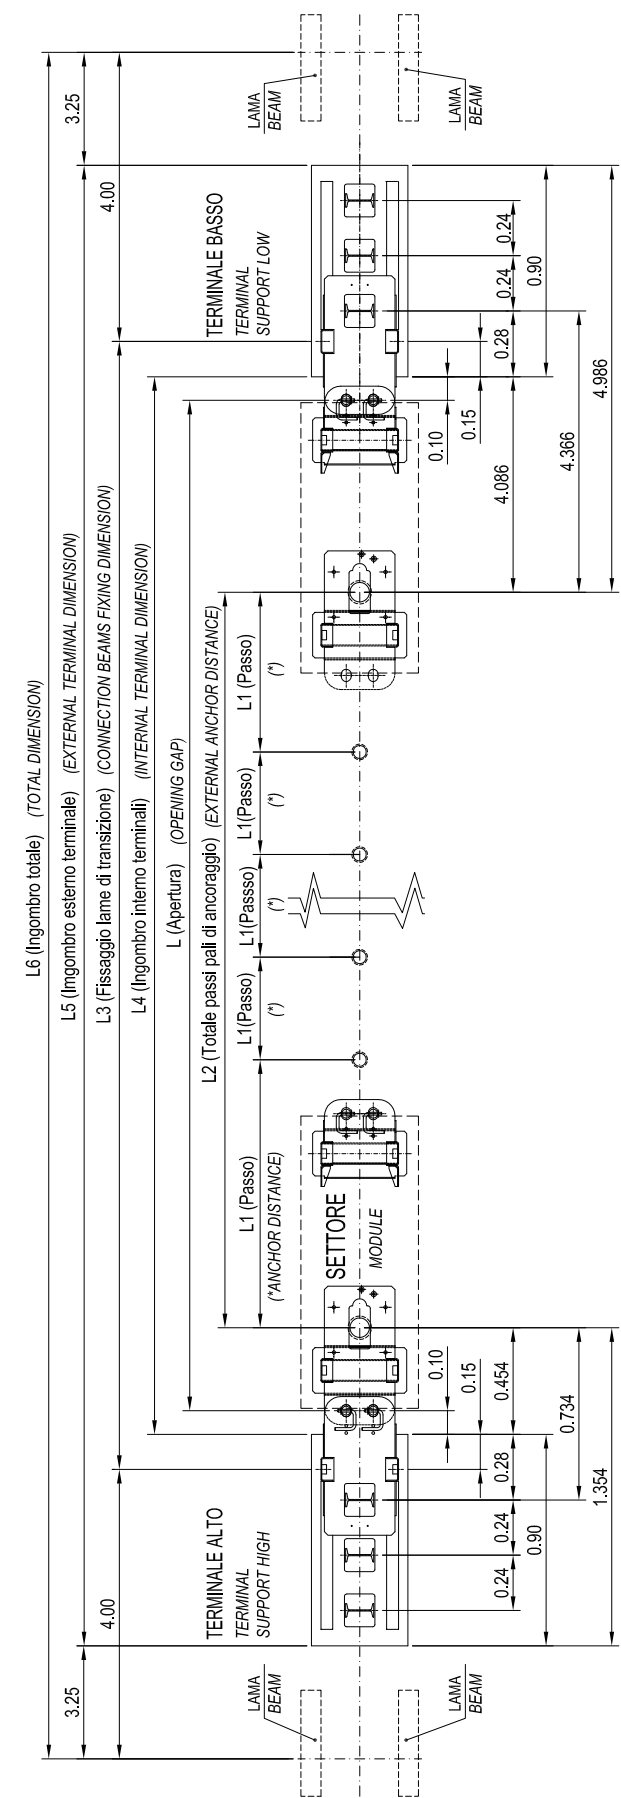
L6 (Ingombro totale) (TOTAL DIMENSION)

L5 (Ingombro esterno terminale) (EXTERNAL TERMINAL DIMENSION)

L3 (Fissaggio lame di transizione) (CONNECTION BEAMS FIXING DIMENSION)

L4 (Ingombro interno terminali) (INTERNAL TERMINAL DIMENSION)

L (Apertura) (OPENING GAP)

L2 (Totale passi pali di ancoraggio) (EXTERNAL ANCHOR DISTANCE)

3.25

4.00

LAMA
BEAM

LAMA
BEAM

TERMINALE ALTO
TERMINAL
SUPPORT HIGH

0.24

0.24

0.90

0.28

1.354

0.734

0.454

0.15

0.10

L1 (Passo)
(*ANCHOR DISTANCE)

SETTORE
MODULE

L1(Passo)
(*)

L1(Passo)
(*)

L1(Passo)
(*)

L1 (Passo)
(*)

4.00

3.25

LAMA
BEAM

LAMA
BEAM

TERMINALE BASSO
TERMINAL
SUPPORT LOW

0.24

0.24

0.90

0.28

0.15

0.10

4.086

4.366

4.986